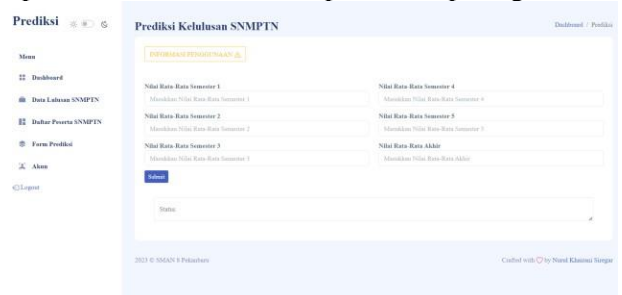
Prediksi

Menu

Dashboard

Data Lulusan SNMPTN

Daftar Peserta SNMPTN

Form Prediksi

Akun

Logout

Prediksi Kelulusan SNMPTN

Dashboard / Prediksi

INFORMASI PENGGUNAAN ⚠

Nilai Rata-Rata Semester 1

Masukkan Nilai Rata-Rata Semester 1

Nilai Rata-Rata Semester 4

Masukkan Nilai Rata-Rata Semester 4

Nilai Rata-Rata Semester 2

Masukkan Nilai Rata-Rata Semester 2

Nilai Rata-Rata Semester 5

Masukkan Nilai Rata-Rata Semester 5

Nilai Rata-Rata Semester 3

Masukkan Nilai Rata-Rata Semester 3

Nilai Rata-Rata Akhir

Masukkan Nilai Rata-Rata Akhir

Submit

Status

2023 © SMAN 8 Pekanbaru

Coded with ♡ by Nurul Khasanai Siregar